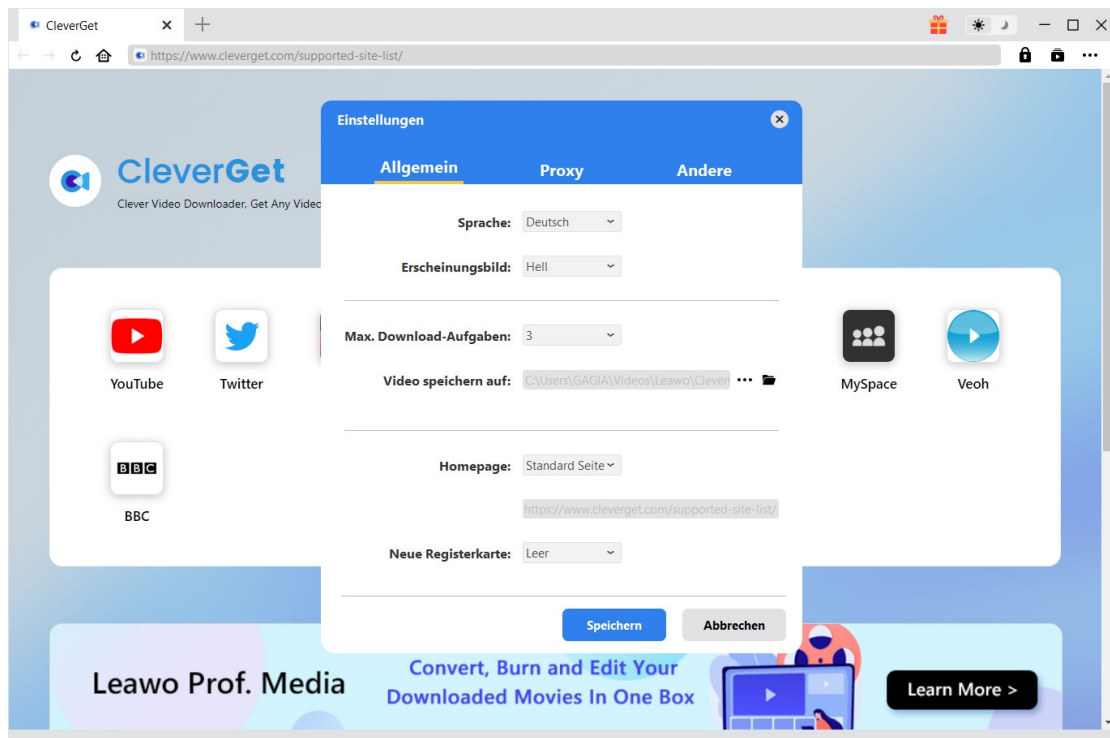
CleverGet ×

https://www.cleverget.com/supported-site-list/

CleverGet
Clever Video Downloader, Get Any Vide

Einstellungen

Allgemein Proxy Andere

Sprache: Deutsch

Erscheinungsbild: Hell

Max. Download-Aufgaben: 3

Video speichern auf: C:\Users\GAGIA\Videos\Leawo\Cleven

Homepage: Standard Seite

https://www.cleverget.com/supported-site-list/

Neue Registerkarte: Leer

Speichern Abbrechen

YouTube
Twitter
MySpace
Veoh
BBC
BBC

Leawo Prof. Media
Convert, Burn and Edit Your Downloaded Movies In One Box
Learn More >